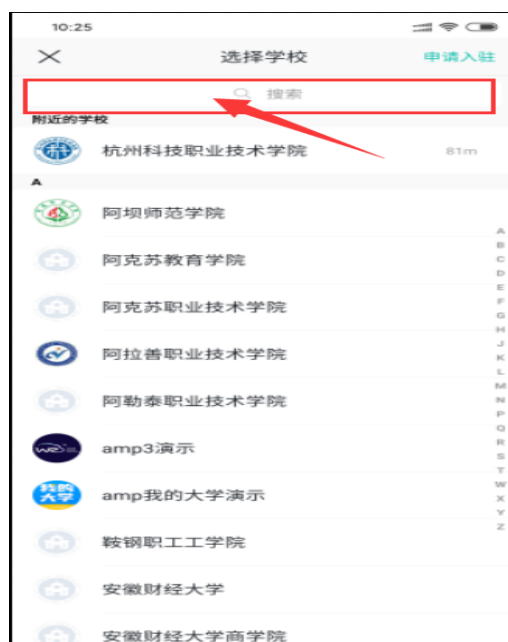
10:25

×
选择学校
申请入驻

搜索

附近的学校

杭州科技职业技术学院
81m

A

阿坝师范学院

阿克苏教育学院

阿克苏职业技术学院

阿拉善职业技术学院

阿勒泰职业技术学院

amp3演示

我的大学

amp我的大学演示

鞍钢职工工学院

安徽财经大学

安徽财经大学商学院

A
B
C
D
E
F
G
H
J
K
L
M
N
P
Q
R
S
T
W
X
Y
Z